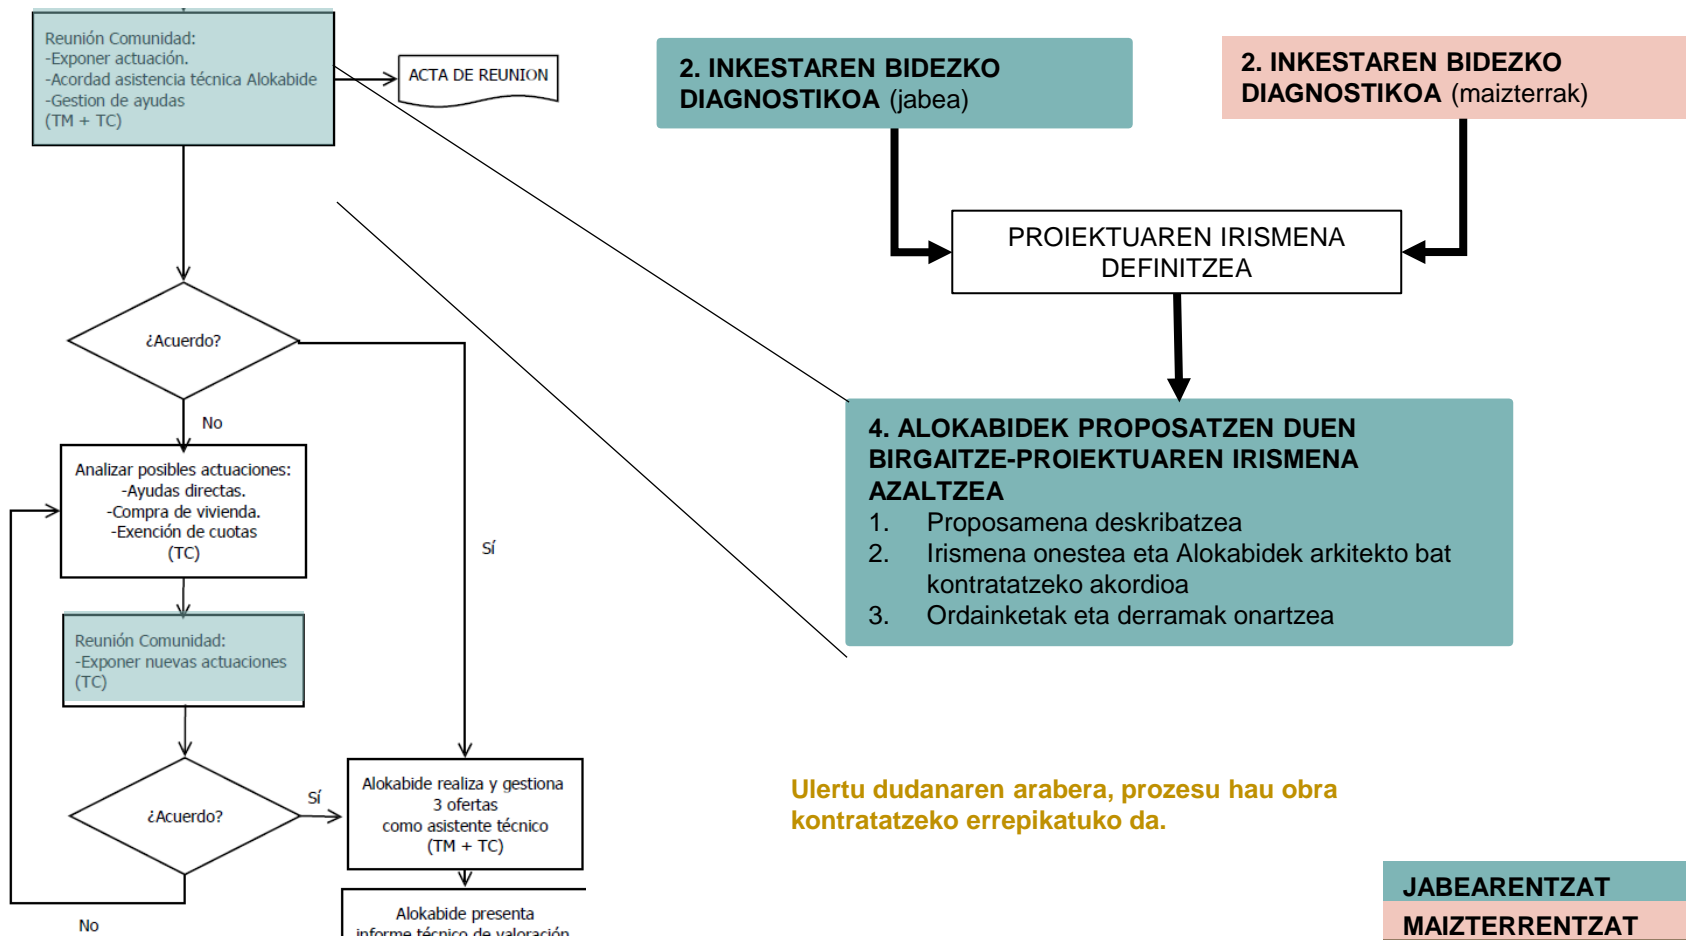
Reunión Comunidad:
-Exponer actuación.
-Acordad asistencia técnica Alokabide
-Gestion de ayudas
(TM + TC)

ACTA DE REUNION

¿Acuerdo?

No

Sí

Analizar posibles actuaciones:
-Ayudas directas.
-Compra de vivienda.
-Exención de cuotas
(TC)

Reunión Comunidad:
-Exponer nuevas actuaciones
(TC)

¿Acuerdo?

Sí

No

Alokabide realiza y gestiona 3 ofertas como asistente técnico
(TM + TC)

Alokabide presenta informe técnico de valoración

2. INKESTAREN BIDEZKO DIAGNOSTIKOA (jabea)

2. INKESTAREN BIDEZKO DIAGNOSTIKOA (maizterrak)

PROIEKTUAREN IRISMENA DEFINITZEA

4. ALOKABIDEK PROPOSATZEN DUEN BIRGAITZE-PROIEKTUAREN IRISMENA AZALTZEA
1. Proposamena deskribatzea
2. Irismena onestea eta Alokabidek arkitekto bat kontratatzeko akordioa
3. Ordainketak eta derramak onartzea

Ulertu dudanaren arabera, prozesu hau obra kontratatzeko errepikatuko da.

JABEARENTZAT
MAIZTERRENTZAT